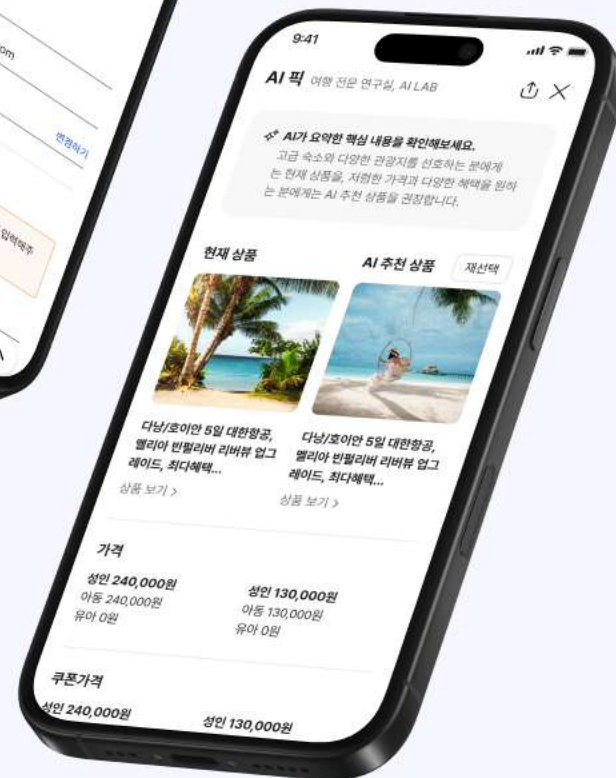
om

변경하기

입력해주

9:41

AI 픽 여행 전문 연구실, AI LAB

AI가 요약한 핵심 내용을 확인해보세요.
고급 숙소와 다양한 관광지를 선호하는 분에게는 현재 상품을, 저렴한 가격과 다양한 혜택을 원하는 분에게는 AI 추천 상품을 권장합니다.

현재 상품

AI 추천 상품

재선택

다낭/호이안 5일 대한항공, 멜리아 빈펄리버 리버뷰 업그레이드, 최다혜택...

상품 보기 >

다낭/호이안 5일 대한항공, 멜리아 빈펄리버 리버뷰 업그레이드, 최다혜택...

상품 보기 >

가격

성인 240,000원
아동 240,000원
유아 0원

성인 130,000원
아동 130,000원
유아 0원

쿠폰가격

성인 240,000원

성인 130,000원